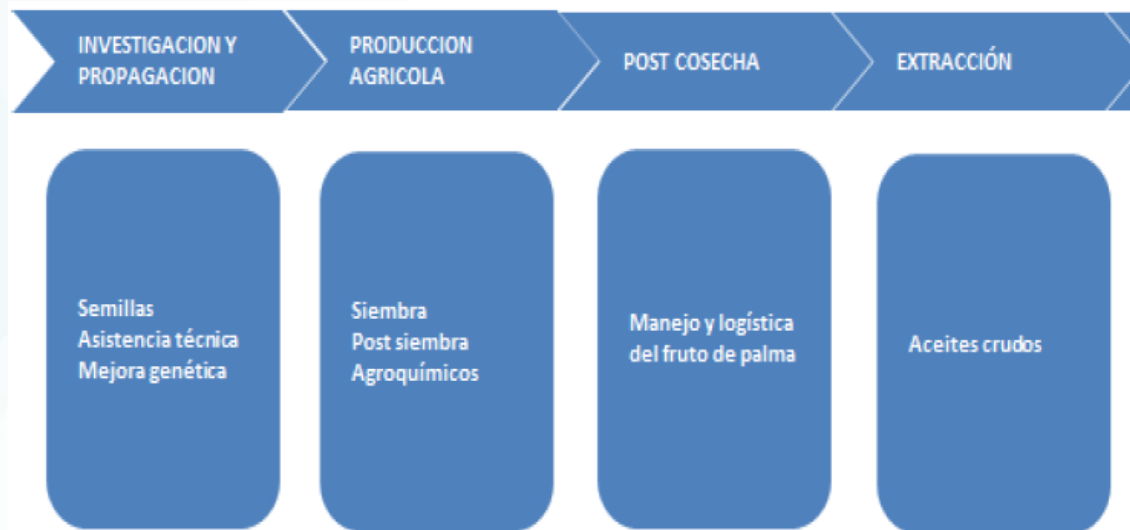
INVESTIGACION Y PROPAGACION

PRODUCCION AGRICOLA

POST COSECHA

EXTRACCIÓN

Semillas
Asistencia técnica
Mejora genética

Siembra
Post siembra
Agroquímicos

Manejo y logística del fruto de palma

Aceites crudos